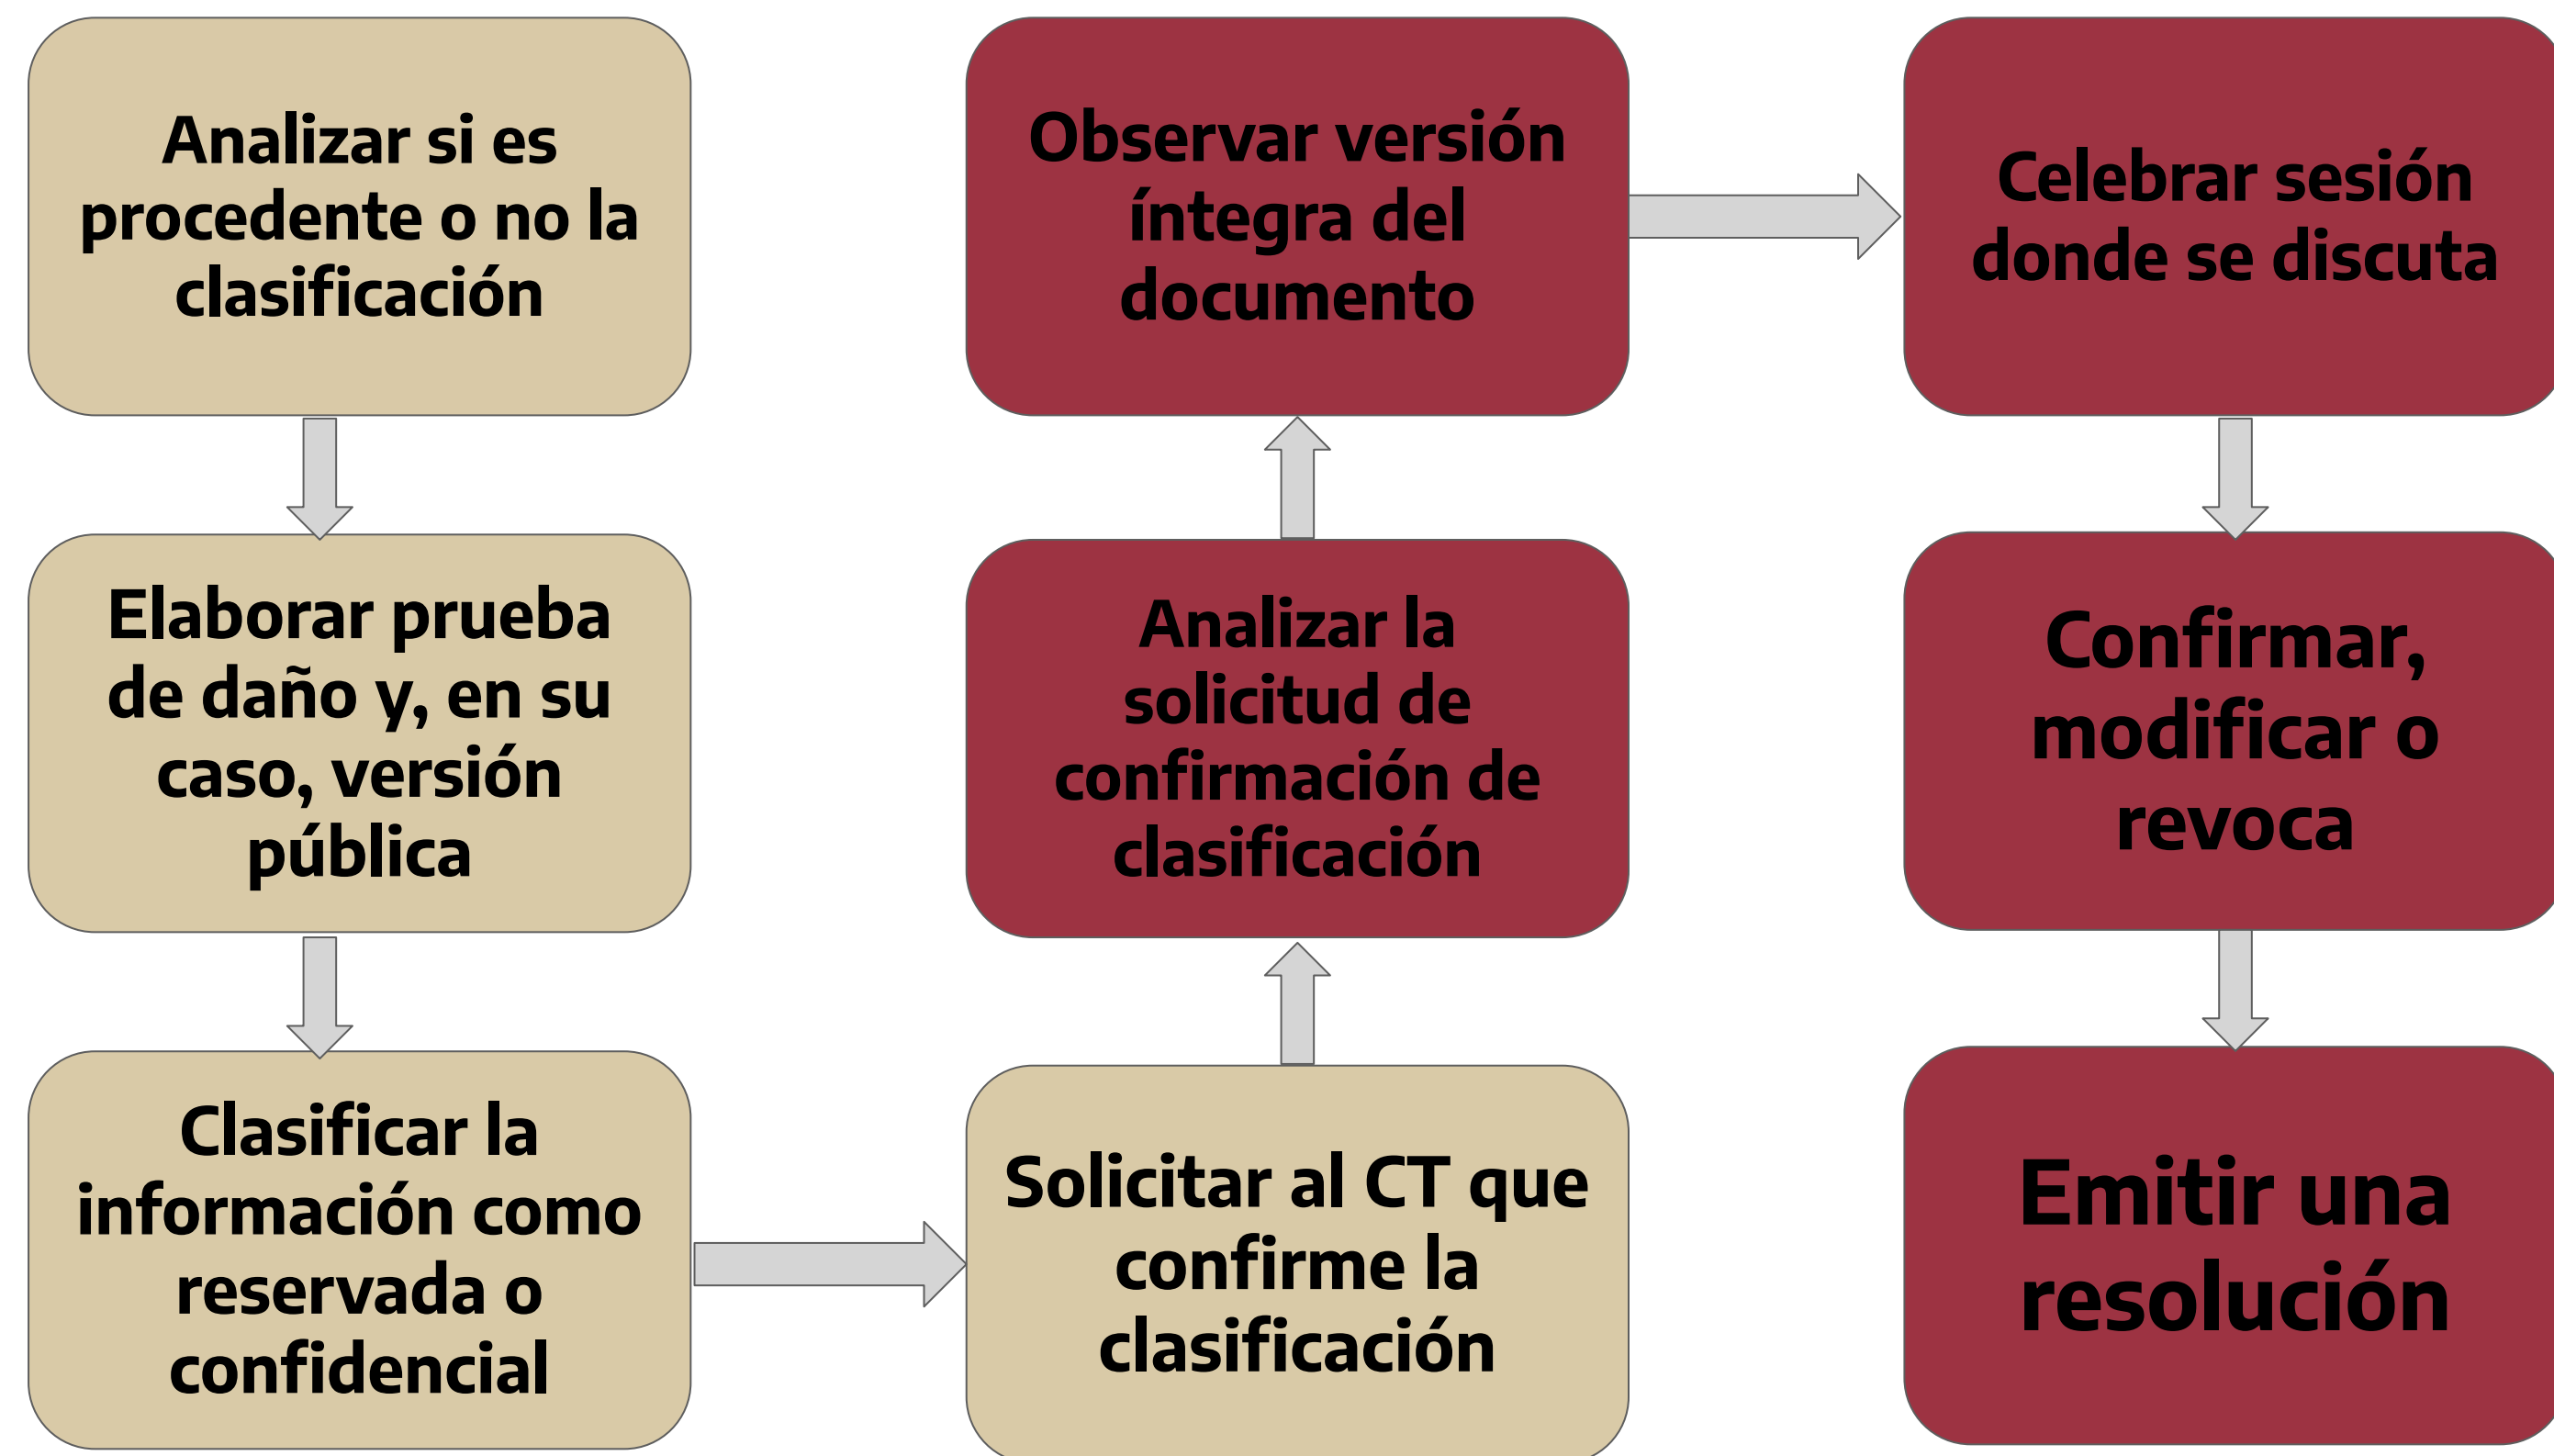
Analizar si es procedente o no la clasificación

Elaborar prueba de daño y, en su caso, versión pública

Clasificar la información como reservada o confidencial

Solicitar al CT que confirme la clasificación

Analizar la solicitud de confirmación de clasificación

Observar versión íntegra del documento

Celebrar sesión donde se discuta

Confirmar, modificar o revoca

Emitir una resolución